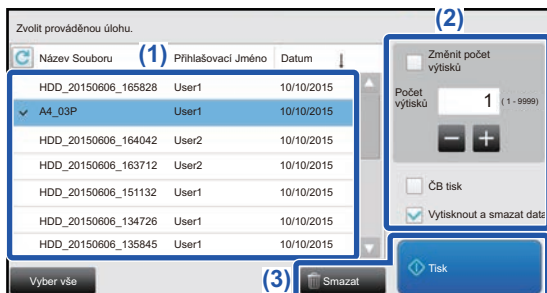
Zvolit prováděnou úlohu.

(1)

(2)

| Název Souboru | Přihlašovací Jméno | Datum |
|---|---|---|
| HDD_20150606_165828 | User1 | 10/10/2015 |
| A4_03P | User1 | 10/10/2015 |
| HDD_20150606_164042 | User2 | 10/10/2015 |
| HDD_20150606_163712 | User2 | 10/10/2015 |
| HDD_20150606_151132 | User1 | 10/10/2015 |
| HDD_20150606_134726 | User1 | 10/10/2015 |
| HDD_20150606_135845 | User1 | 10/10/2015 |

Změnit počet výtisků

Počet výtisků 1 (1 - 9999)

ČB tisk

Vytisknout a smazat data

Vyber vše

(3) Smazat

Tisk